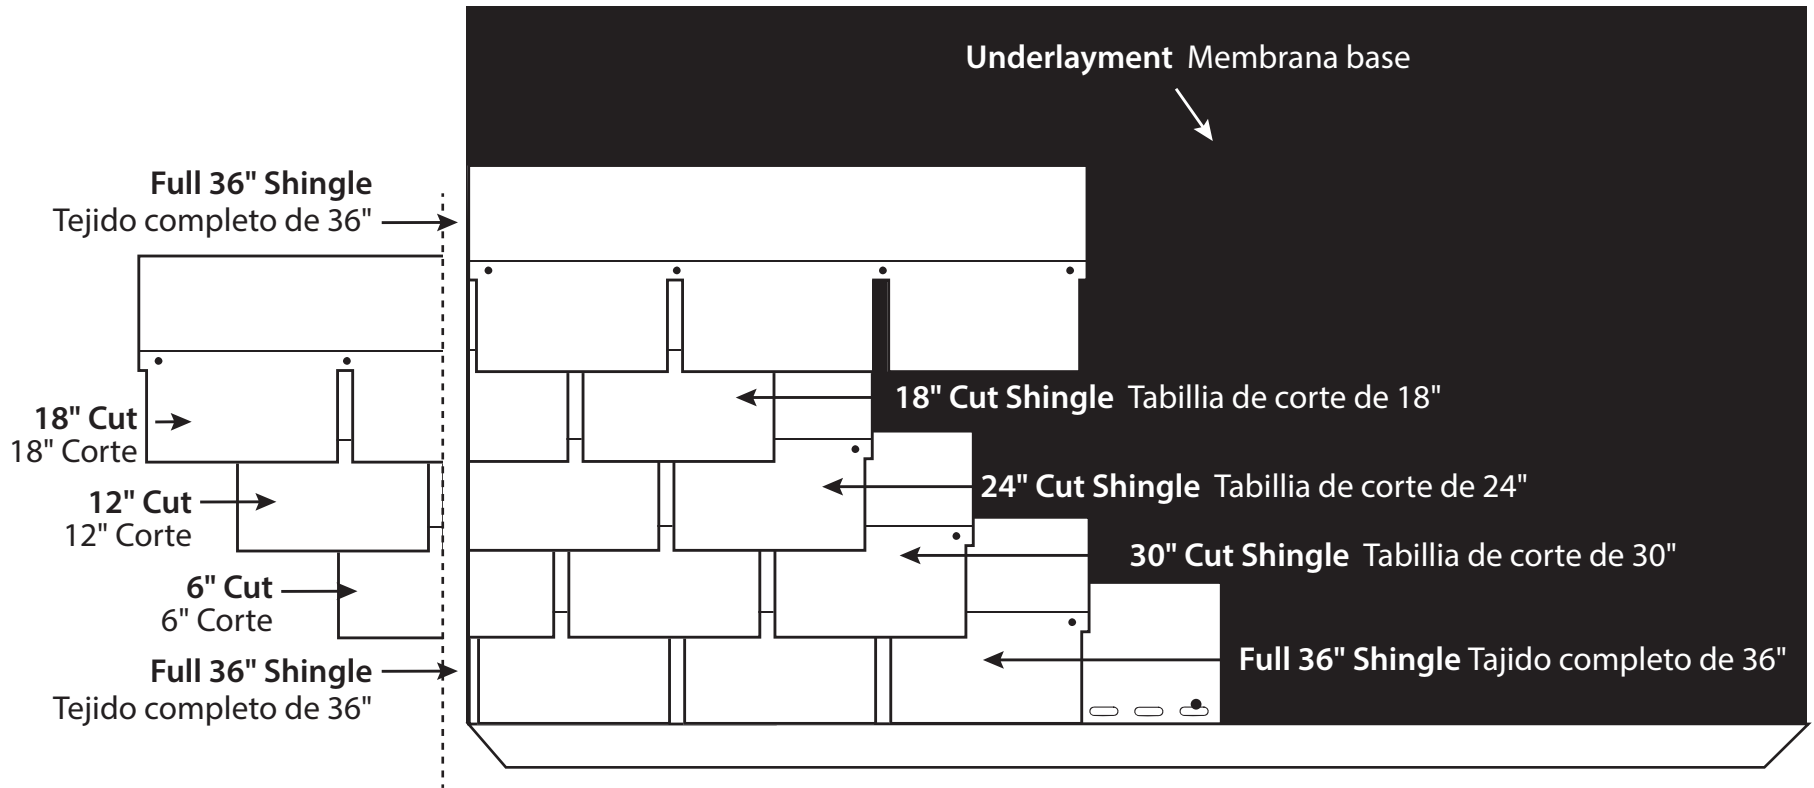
**Underlayment** Membrana base

**Full 36" Shingle**
Tejido completo de 36"

**18" Cut**
18" Corte

**12" Cut**
12" Corte

**6" Cut**
6" Corte

**Full 36" Shingle**
Tejido completo de 36"

**18" Cut Shingle** Tabillia de corte de 18"

**24" Cut Shingle** Tabillia de corte de 24"

**30" Cut Shingle** Tabillia de corte de 30"

**Full 36" Shingle** Tajido completo de 36"